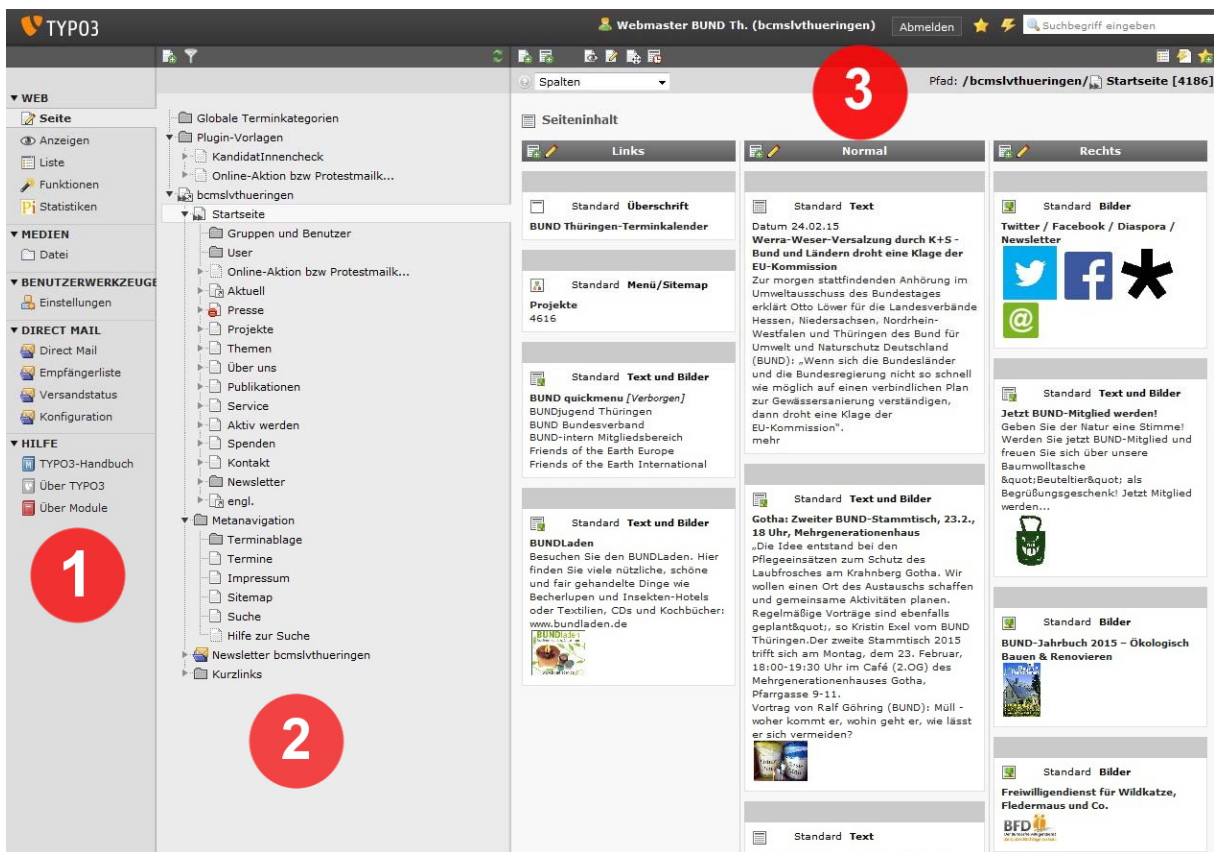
TYPO3

Webmaster BUND Th. (bcmslvthueringen) Abmelden Suchbegriff eingeben

▼ WEB
Seite
Anzeigen
Liste
Funktionen
Statistiken
▼ MEDIEN
Datei
▼ BENUTZERWERKZEUGE
Einstellungen
▼ DIRECT MAIL
Direct Mail
Empfängerliste
Versandstatus
Konfiguration
▼ HILFE
TYPO3-Handbuch
Über TYPO3
Über Module

1

Globale Terminkategorien
Plugin-Vorlagen
KandidatInnencheck
Online-Aktion bzw Protestmailk...
bcmslvthueringen
Startseite
Gruppen und Benutzer
User
Online-Aktion bzw Protestmailk...
Aktuell
Presse
Projekte
Themen
Über uns
Publikationen
Service
Aktiv werden
Spenden
Kontakt
Newsletter
engl.
Metanavigation
Terminablage
Termine
Impressum
Sitemap
Suche
Hilfe zur Suche
Newsletter bcmslvthueringen
Kurzlinks

2

Spalten

3

Pfad: /bcmslvthueringen/ Startseite [4186]

Seiteninhalt

Links

Standard Überschrift
BUND Thüringen-Terminkalender

Standard Menü/Sitemap
Projekte
4616

Standard Text und Bilder
BUND quickmenu [Verborgen]
BUNDjugend Thüringen
BUND Bundesverband
BUND-intern Mitgliedsbereich
Friends of the Earth Europe
Friends of the Earth International

Standard Text und Bilder
BUNDLaden
Besuchen Sie den BUNDLaden. Hier finden Sie viele nützliche, schöne und fair gehandelte Dinge wie Becherlupen und Insekten-Hotels oder Textilien, CDs und Kochbücher: www.bundladen.de

Normal

Standard Text
Datum 24.02.15
Werra-Weser-Versalzung durch K+S - Bund und Ländern droht eine Klage der EU-Kommission
Zur morgen stattfindenden Anhörung im Umweltausschuss des Bundestages erklärt Otto Löwer für die Landesverbände Hessen, Niedersachsen, Nordrhein-Westfalen und Thüringen des Bund für Umwelt und Naturschutz Deutschland (BUND): „Wenn sich die Bundesländer und die Bundesregierung nicht so schnell wie möglich auf einen verbindlichen Plan zur Gewässersanierung verständigen, dann droht eine Klage der EU-Kommission".
mehr

Standard Text und Bilder
Gotha: Zweiter BUND-Stammtisch, 23.2., 18 Uhr, Mehrgenerationenhaus
„Die Idee entstand bei den Pflegeeinsätzen zum Schutz des Laubfrosches am Krahnberg Gotha. Wir wollen einen Ort des Austauschs schaffen und gemeinsame Aktivitäten planen. Regelmäßige Vorträge sind ebenfalls geplant&quot;, so Kristin Exel vom BUND Thüringen.Der zweite Stammtisch 2015 trifft sich am Montag, den 23. Februar, 18:00-19:30 Uhr im Café (2.OG) des Mehrgenerationenhauses Gotha, Pfarrgasse 9-11.
Vortrag von Ralf Göhring (BUND): Müll - woher kommt er, wohin geht er, wie lässt er sich vermeiden?

Standard Text

Rechts

Standard Bilder
Twitter / Facebook / Diaspora / Newsletter

Standard Text und Bilder
Jetzt BUND-Mitglied werden!
Geben Sie der Natur eine Stimme! Werden Sie jetzt BUND-Mitglied und freuen Sie sich über unsere Baumwolltasche &quot;Beuteltier&quot; als Begrüßungsgeschenk! Jetzt Mitglied werden...

Standard Bilder
BUND-Jahrbuch 2015 – Ökologisch Bauen & Renovieren

Standard Bilder
Freiwilligendienst für Wildkatze, Fledermaus und Co.
BFD